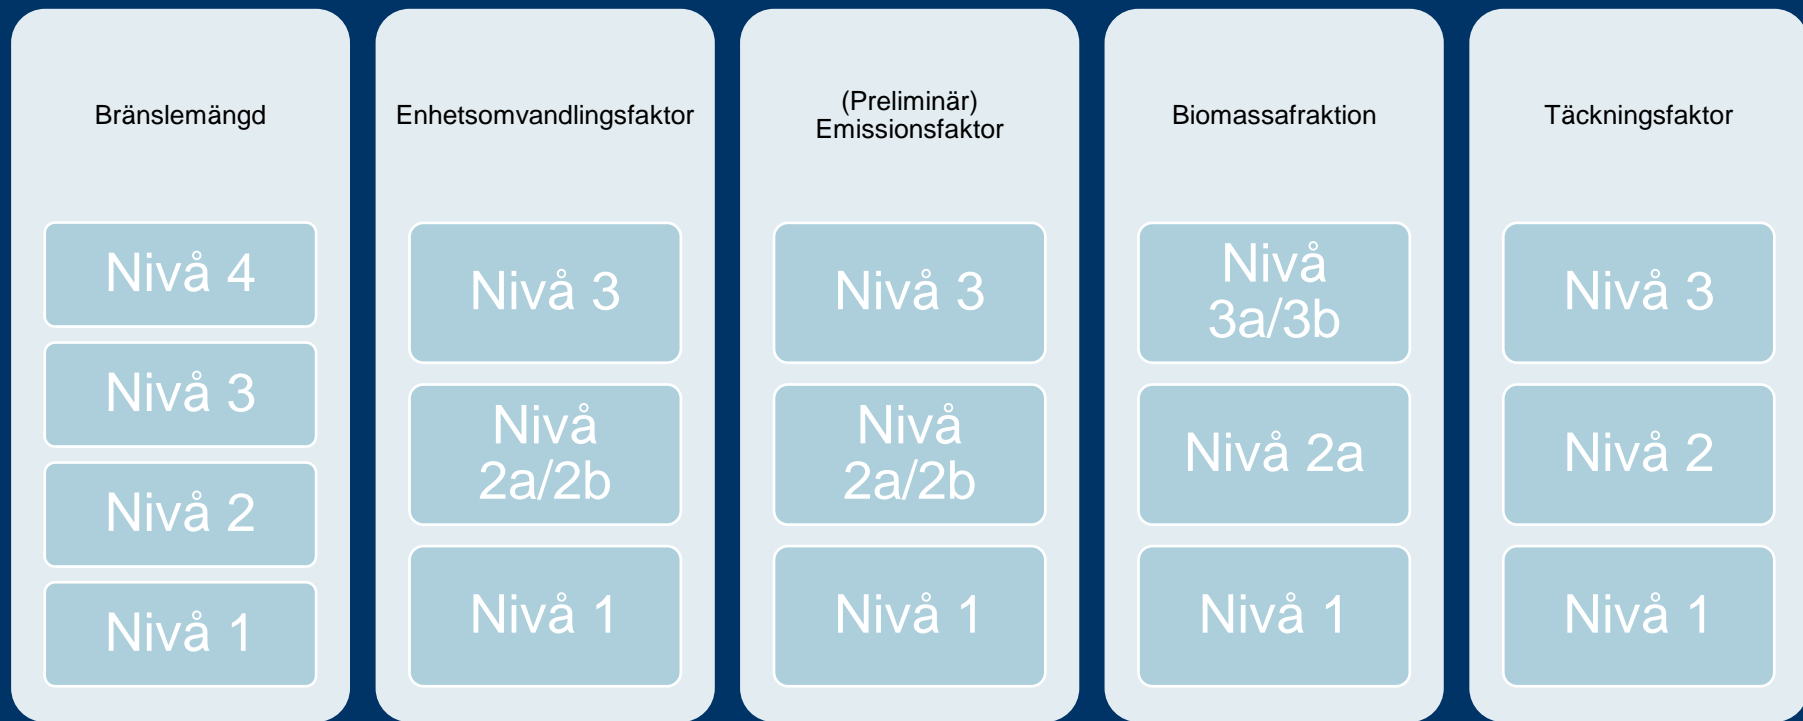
Bränslemängd

Nivå 4

Nivå 3

Nivå 2

Nivå 1

Enhetsomvandlingsfaktor

Nivå 3

Nivå 2a/2b

Nivå 1

(Preliminär) Emissionsfaktor

Nivå 3

Nivå 2a/2b

Nivå 1

Biomassafraktion

Nivå 3a/3b

Nivå 2a

Nivå 1

Täckningsfaktor

Nivå 3

Nivå 2

Nivå 1